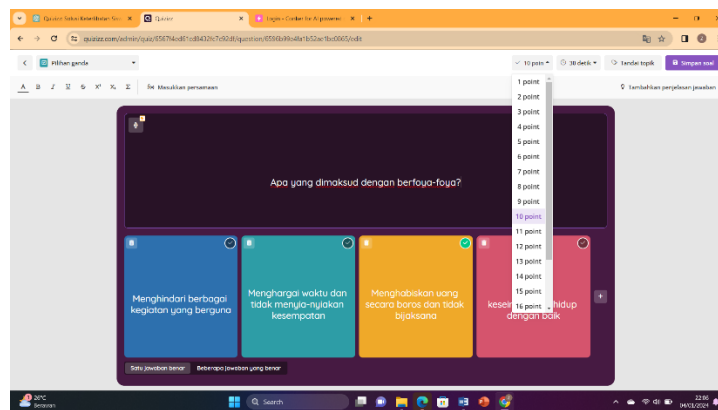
Quizizz Sahut Keseimbangan Sos | Quizizz | Login • Curator for AI presenter

quizizz.com/admin/quiz/6567f4cd61cd8432fc7c50df/question/6590b89c48a1b52ae1bc0663/edit

Pilihan ganda

10 poin | 30 detik | Tandai topik | Simpan soal

Masukkan persamaan

Tambahkan penjelasan jawaban

Apa yang dimaksud dengan berfoya-foya?

1 point
2 point
3 point
4 point
5 point
6 point
7 point
8 point
9 point
10 point
11 point
12 point
13 point
14 point
15 point
16 point

Menghindari berbagai kegiatan yang berguna

Menghargai waktu dan tidak menyia-nyiakan kesempatan

Menghabiskan uang secara boros dan tidak bijaksana

kesei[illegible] hidup dengan baik

Satu jawaban benar | Beberapa jawaban yang benar

26°C Berawan

Search

22:06
04/01/2024